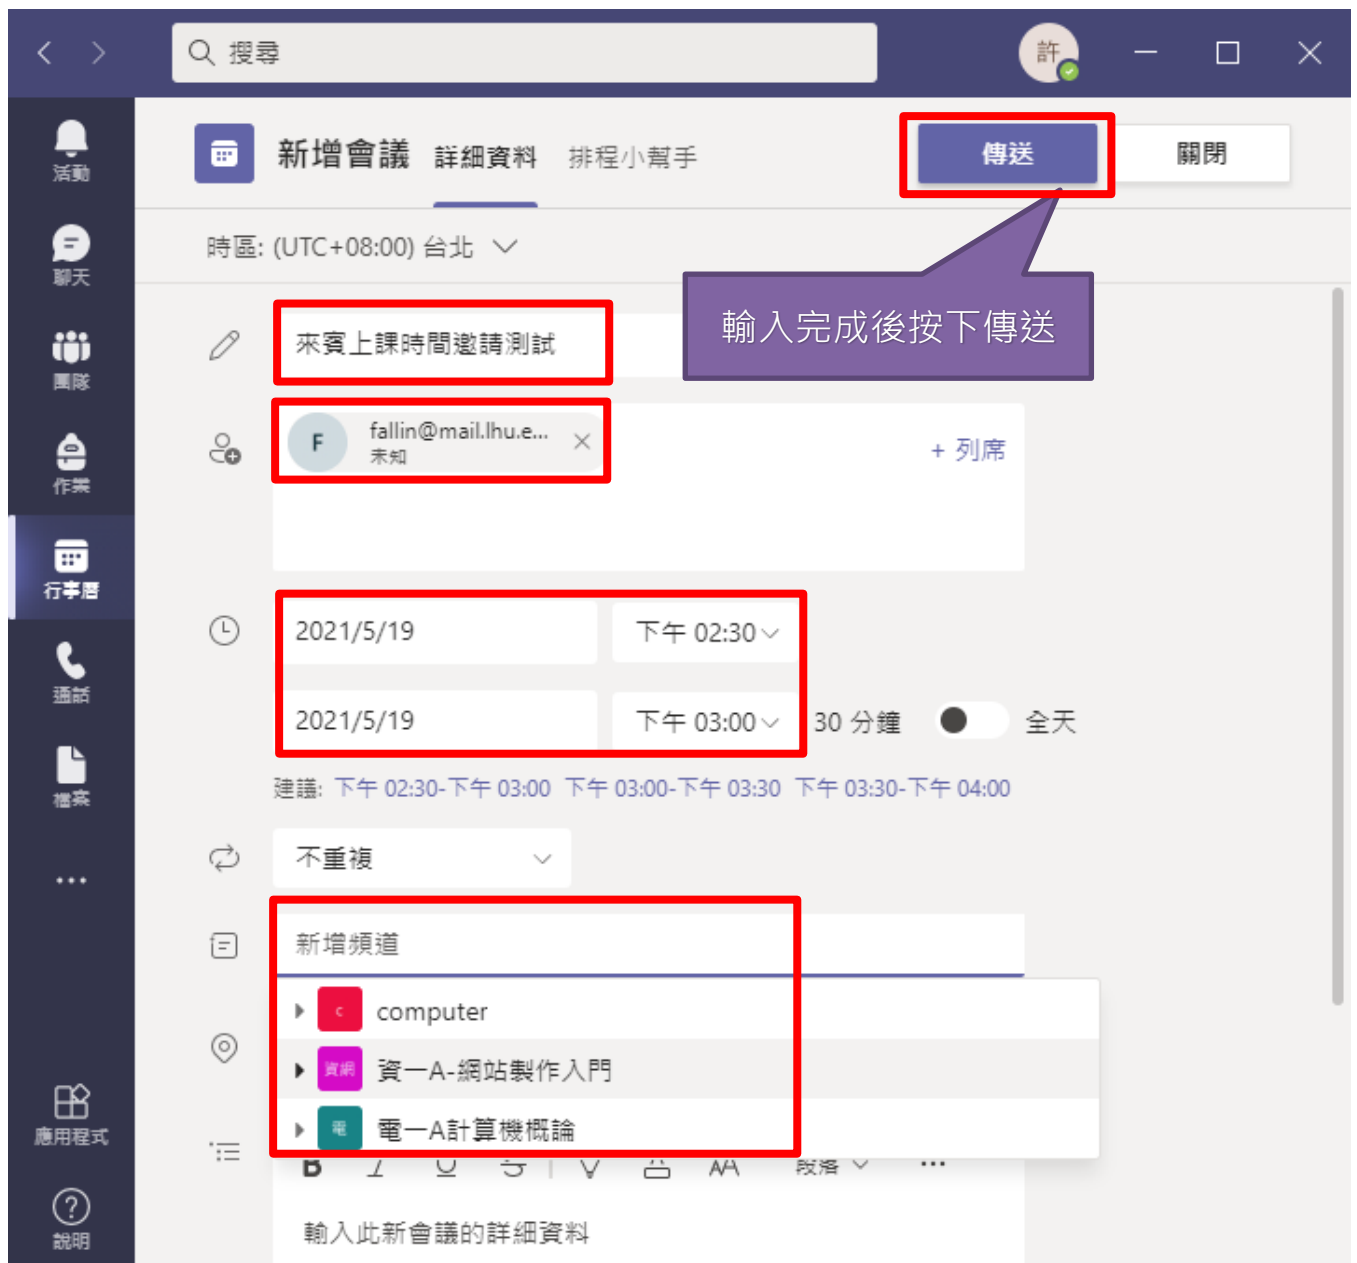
搜尋

許

活動

聊天

團隊

作業

行事曆

通話

檔案

...

應用程式

說明

新增會議 詳細資料 排程小幫手

傳送

關閉

時區: (UTC+08:00) 台北

輸入完成後按下傳送

來賓上課時間邀請測試

F fallin@mail.lhu.e... 未知

+ 列席

2021/5/19 下午 02:30

2021/5/19 下午 03:00 30 分鐘 全天

建議: 下午 02:30-下午 03:00 下午 03:00-下午 03:30 下午 03:30-下午 04:00

不重複

新增頻道

c computer

資網 資一A-網站製作入門

電 電一A計算機概論

B I U S 段落 ...

輸入此新會議的詳細資料